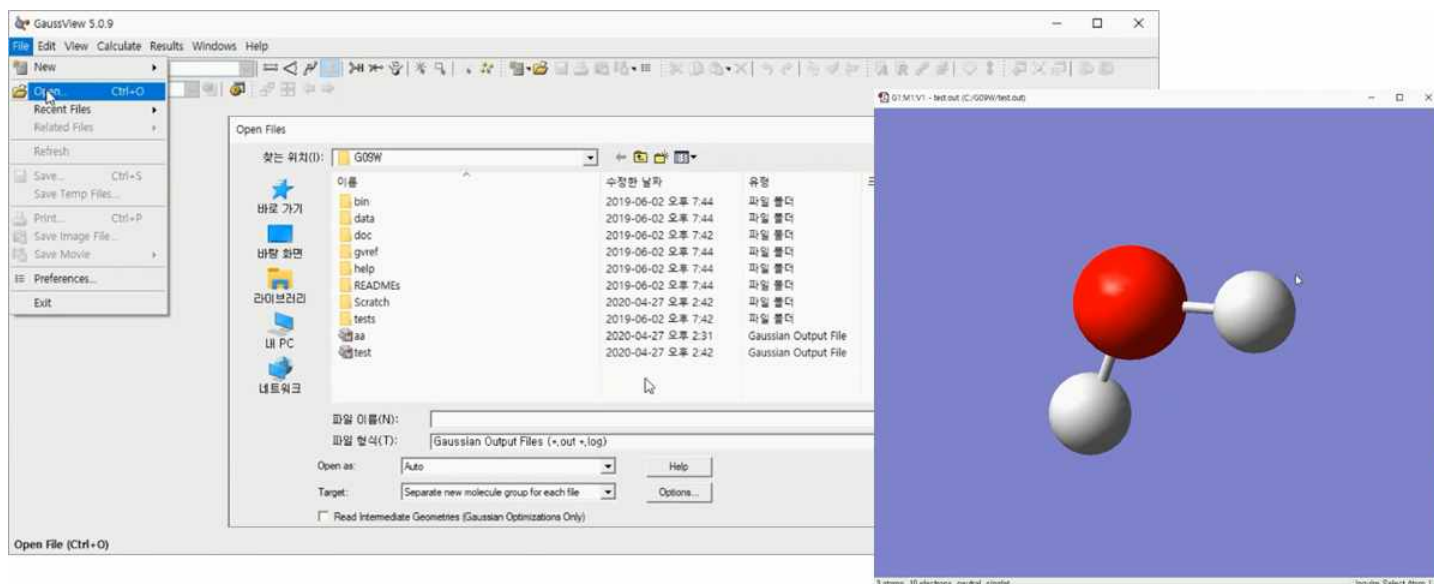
GaussView 5.0.9

File Edit View Calculate Results Windows Help

New
Open... Ctrl+O
Recent Files
Related Files
Refresh
Save... Ctrl+S
Save Temp Files...
Print... Ctrl+P
Save Image File...
Save Movie
Preferences...
Exit

Open Files

찾는 위치(I): G09W

| 이름 | 수정한 날짜 | 유형 |
|---|---|---|
| bin | 2019-06-02 오후 7:44 | 파일 폴더 |
| data | 2019-06-02 오후 7:44 | 파일 폴더 |
| doc | 2019-06-02 오후 7:42 | 파일 폴더 |
| gvref | 2019-06-02 오후 7:44 | 파일 폴더 |
| help | 2019-06-02 오후 7:44 | 파일 폴더 |
| READMEs | 2019-06-02 오후 7:44 | 파일 폴더 |
| Scratch | 2020-04-27 오후 2:42 | 파일 폴더 |
| tests | 2019-06-02 오후 7:42 | 파일 폴더 |
| aa | 2020-04-27 오후 2:31 | Gaussian Output File |
| test | 2020-04-27 오후 2:42 | Gaussian Output File |

바로 가기
바탕 화면
라이브러리
내 PC
네트워크

파일 이름(N):
파일 형식(T): Gaussian Output Files (*.out *.log)

Open as: Auto
Help
Target: Separate new molecule group for each file
Options...
Read Intermediate Geometries (Gaussian Optimizations Only)

Open File (Ctrl+O)

G1:M1:V1 - test.out (C:/G09W/test.out)

3 atoms, 10 electrons, neutral, singlet

Inquire: Select Atom 1